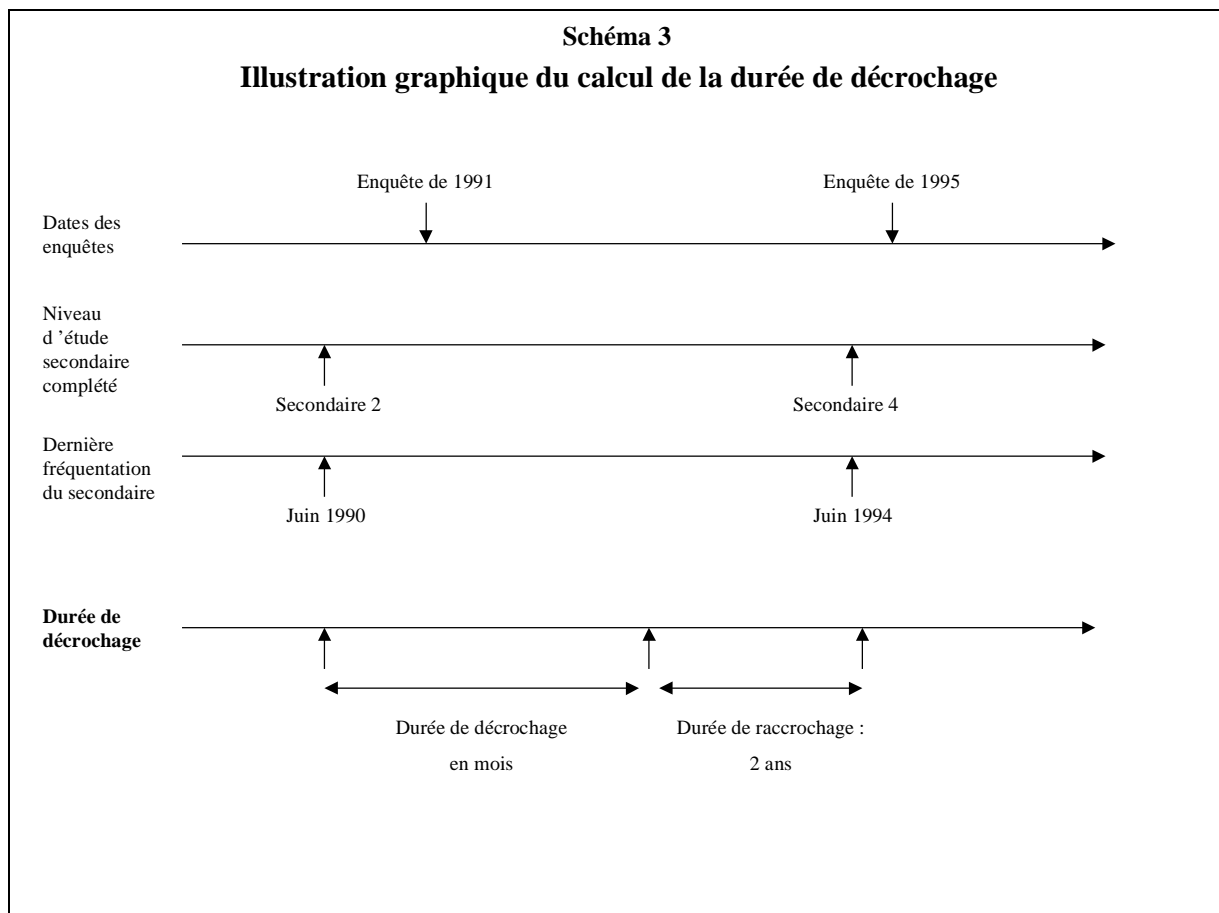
**Schéma 3**
**Illustration graphique du calcul de la durée de décrochage**

Enquête de 1991

Enquête de 1995

Dates des enquêtes

Niveau d 'étude secondaire complété

Secondaire 2

Secondaire 4

Dernière fréquentation du secondaire

Juin 1990

Juin 1994

**Durée de décrochage**

Durée de décrochage en mois

Durée de raccrochage : 2 ans